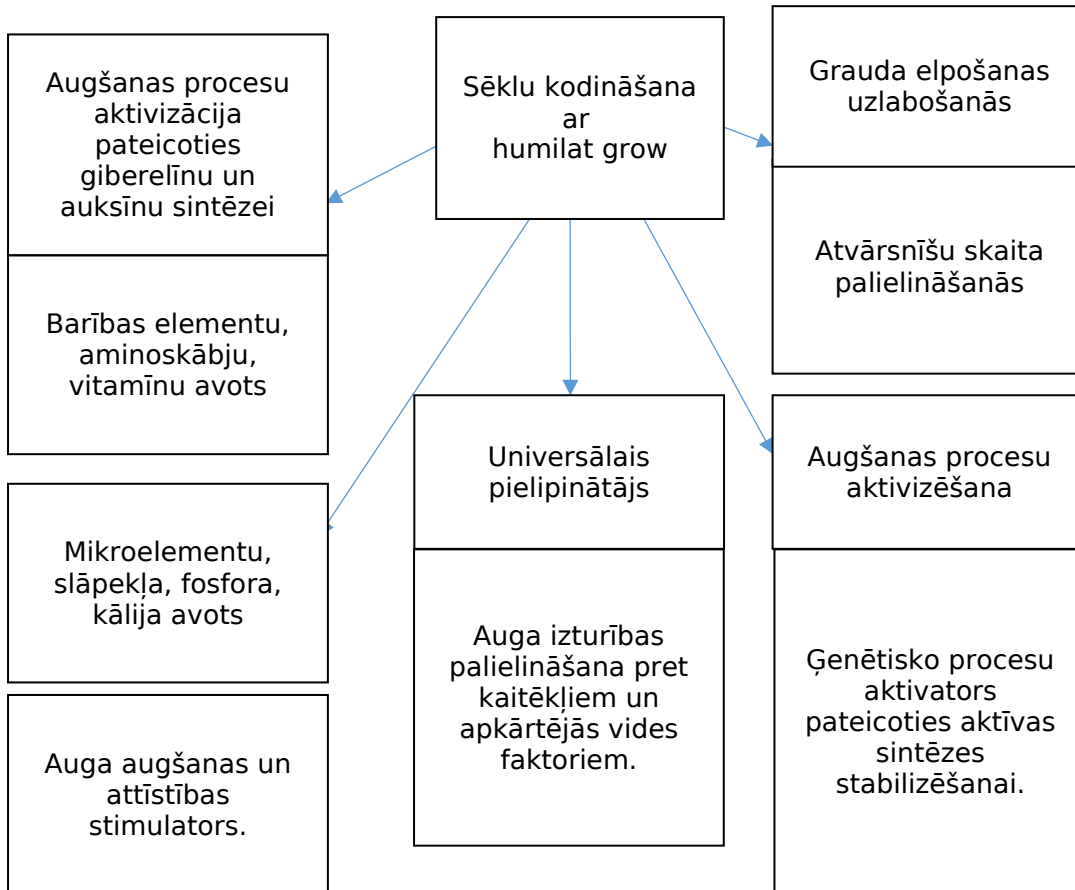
Sēklu kodināšana ar humilat grow

Augšanas procesu aktivizācija pateicoties giberelīnu un auksīnu sintēzei

Barības elementu, aminoskābju, vitamīnu avots

Mikroelementu, slāpekļa, fosfora, kālija avots

Auga augšanas un attīstības stimulators.

Universālais pielipinātājs

Auga izturības palielināšana pret kaitēkļiem un apkārtējās vides faktoriem.

Grauda elpošanas uzlabošanās

Atvārsnīšu skaita palielināšanās

Augšanas procesu aktivizēšana

Ģenētisko procesu aktivators pateicoties aktīvas sintēzes stabilizēšanai.